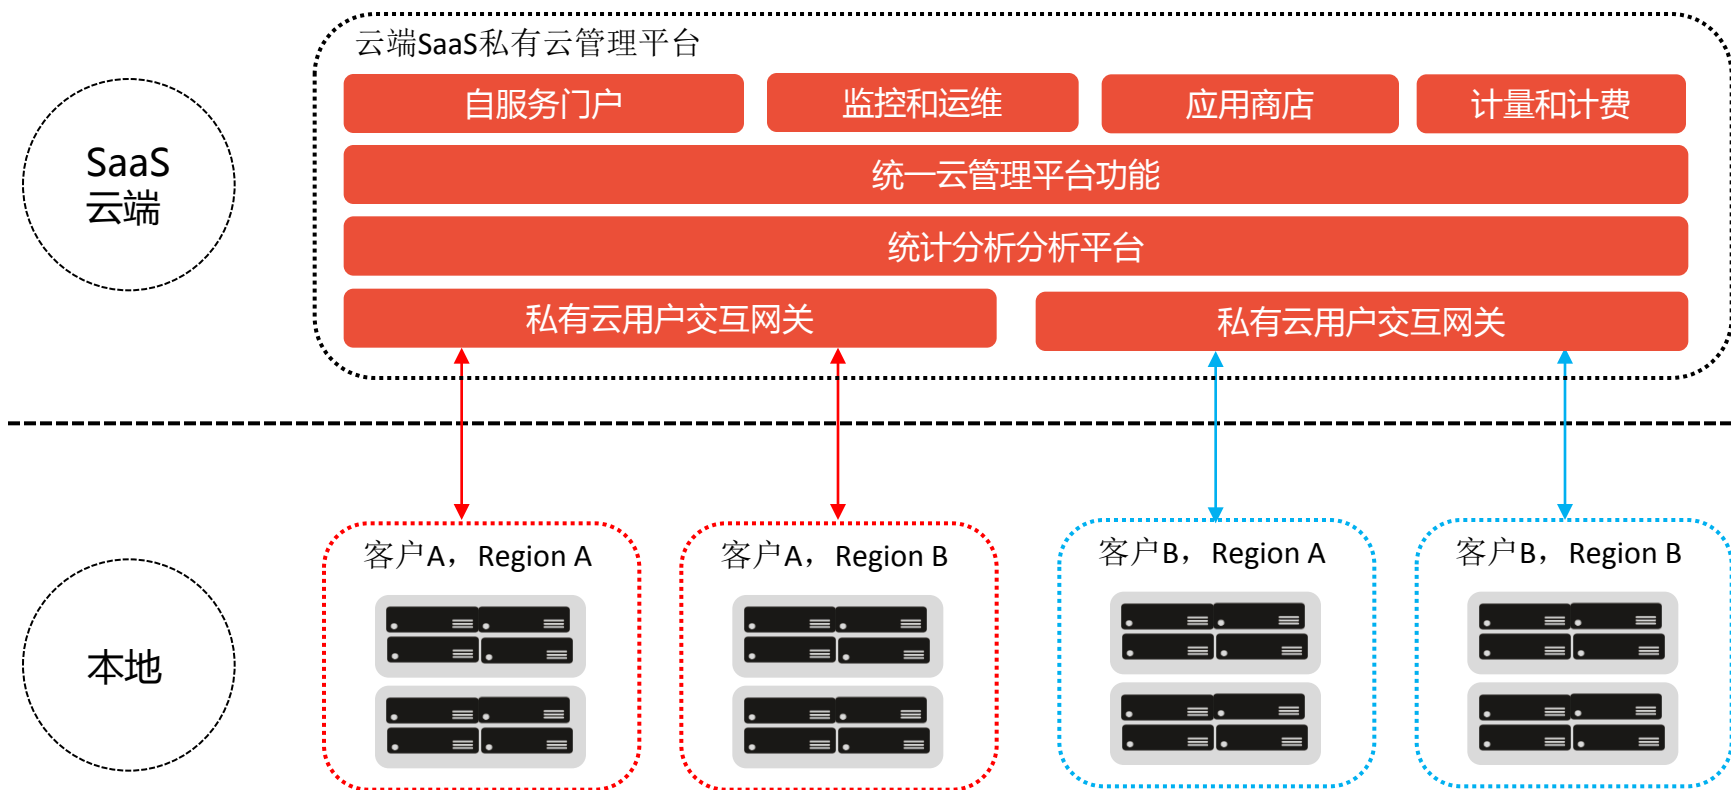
SaaS
云端

云端SaaS私有云管理平台

自服务门户

监控和运维

应用商店

计量和计费

统一云管理平台功能

统计分析分析平台

私有云用户交互网关

私有云用户交互网关

本地

客户A，Region A

客户A，Region B

客户B，Region A

客户B，Region B